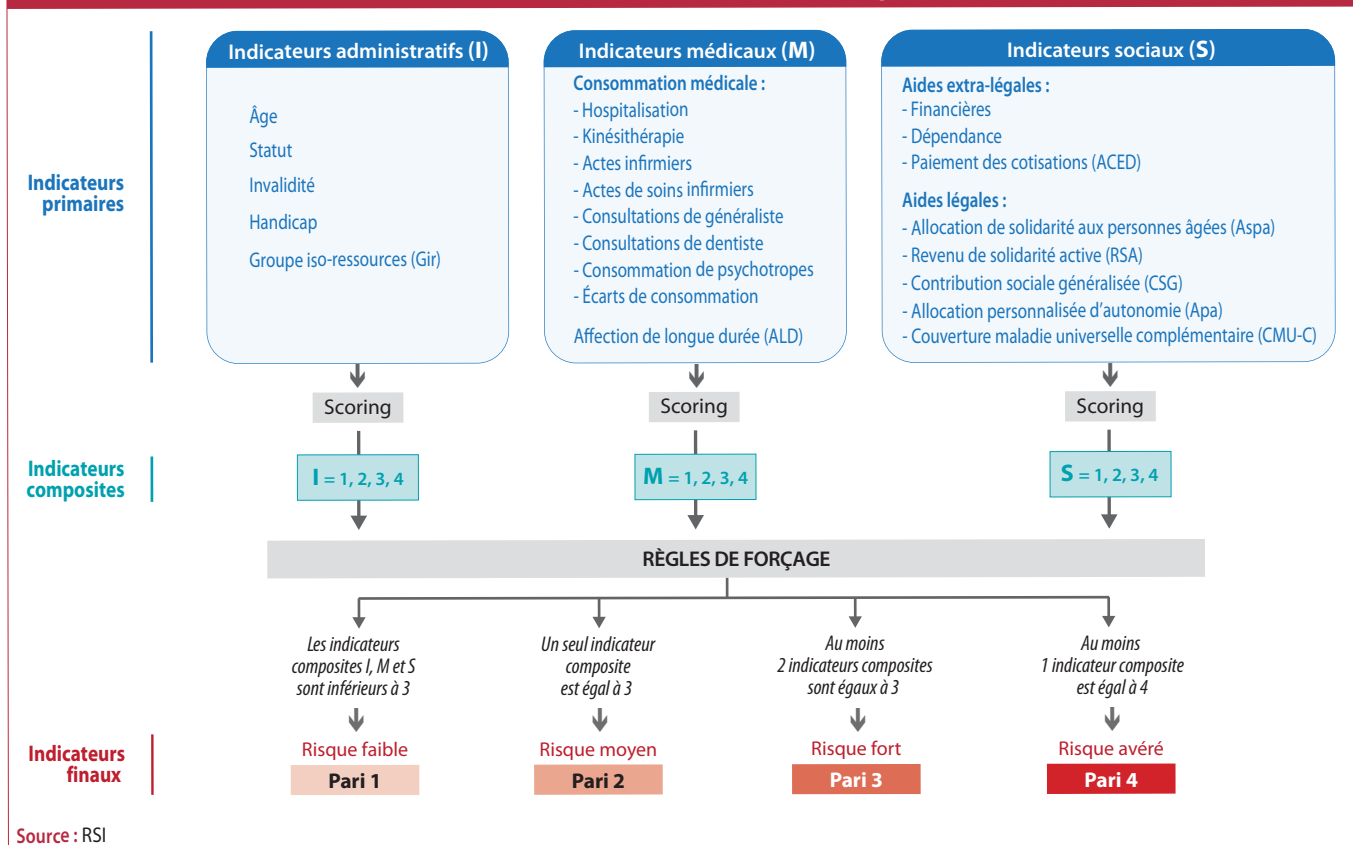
Indicateurs primaires

Indicateurs administratifs (I)

Âge
Statut
Invalidité
Handicap
Groupe iso-ressources (Gir)

Indicateurs médicaux (M)

Consommation médicale :
- Hospitalisation
- Kinésithérapie
- Actes infirmiers
- Actes de soins infirmiers
- Consultations de généraliste
- Consultations de dentiste
- Consommation de psychotropes
- Écarts de consommation

Affection de longue durée (ALD)

Indicateurs sociaux (S)

Aides extra-légales :
- Financières
- Dépendance
- Paiement des cotisations (ACED)

Aides légales :
- Allocation de solidarité aux personnes âgées (Aspa)
- Revenu de solidarité active (RSA)
- Contribution sociale généralisée (CSG)
- Allocation personnalisée d'autonomie (Apa)
- Couverture maladie universelle complémentaire (CMU-C)

Scoring

Scoring

Scoring

Indicateurs composites

I = 1, 2, 3, 4

M = 1, 2, 3, 4

S = 1, 2, 3, 4

RÈGLES DE FORÇAGE

Les indicateurs composites I, M et S sont inférieurs à 3

Un seul indicateur composite est égal à 3

Au moins 2 indicateurs composites sont égaux à 3

Au moins 1 indicateur composite est égal à 4

Indicateurs finaux

Risque faible
Pari 1

Risque moyen
Pari 2

Risque fort
Pari 3

Risque avéré
Pari 4

Source : RSI